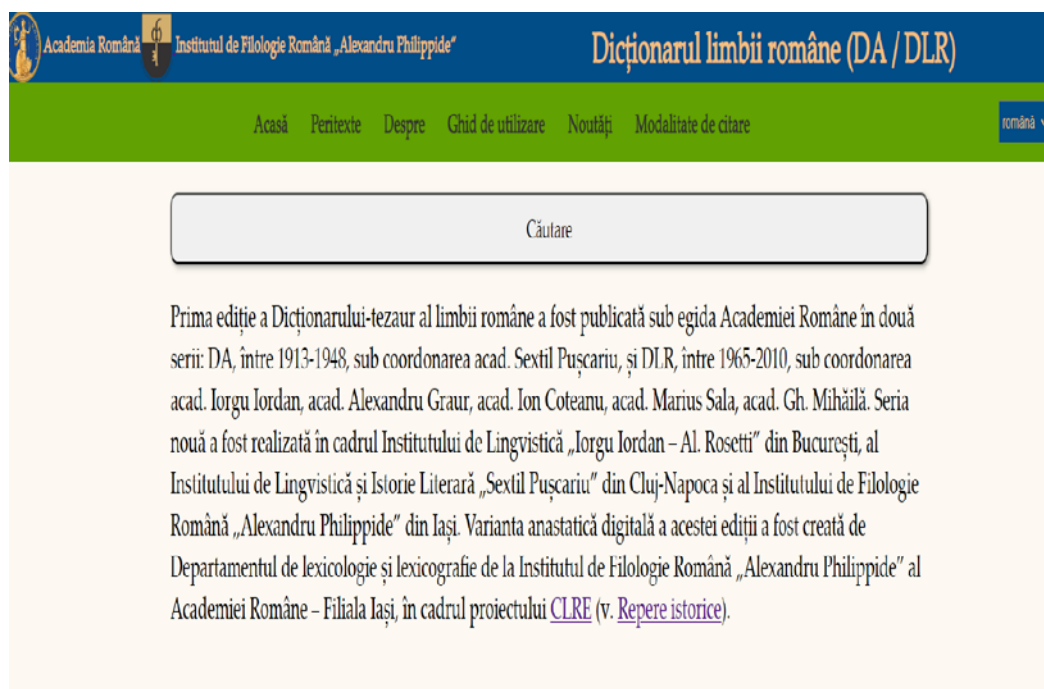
Academia Română Institutul de Filologie Română „Alexandru Philippide"

Dicționarul limbii române (DA / DLR)

Acasă Peritexte Despre Ghid de utilizare Noutăți Modalitate de citare

română

Căutare

Prima ediție a Dicționarului-tezaur al limbii române a fost publicată sub egida Academiei Române în două serii: DA, între 1913-1948, sub coordonarea acad. Sextil Pușcariu, și DLR, între 1965-2010, sub coordonarea acad. Iorgu Iordan, acad. Alexandru Graur, acad. Ion Coteanu, acad. Marius Sala, acad. Gh. Mihăilă. Seria nouă a fost realizată în cadrul Institutului de Lingvistică „Iorgu Iordan – Al. Rosetti" din București, al Institutului de Lingvistică și Istorie Literară „Sextil Pușcariu" din Cluj-Napoca și al Institutului de Filologie Română „Alexandru Philippide" din Iași. Varianta anastatică digitală a acestei ediții a fost creată de Departamentul de lexicologie și lexicografie de la Institutul de Filologie Română „Alexandru Philippide" al Academiei Române – Filiala Iași, în cadrul proiectului CLRE (v. Repere istorice).